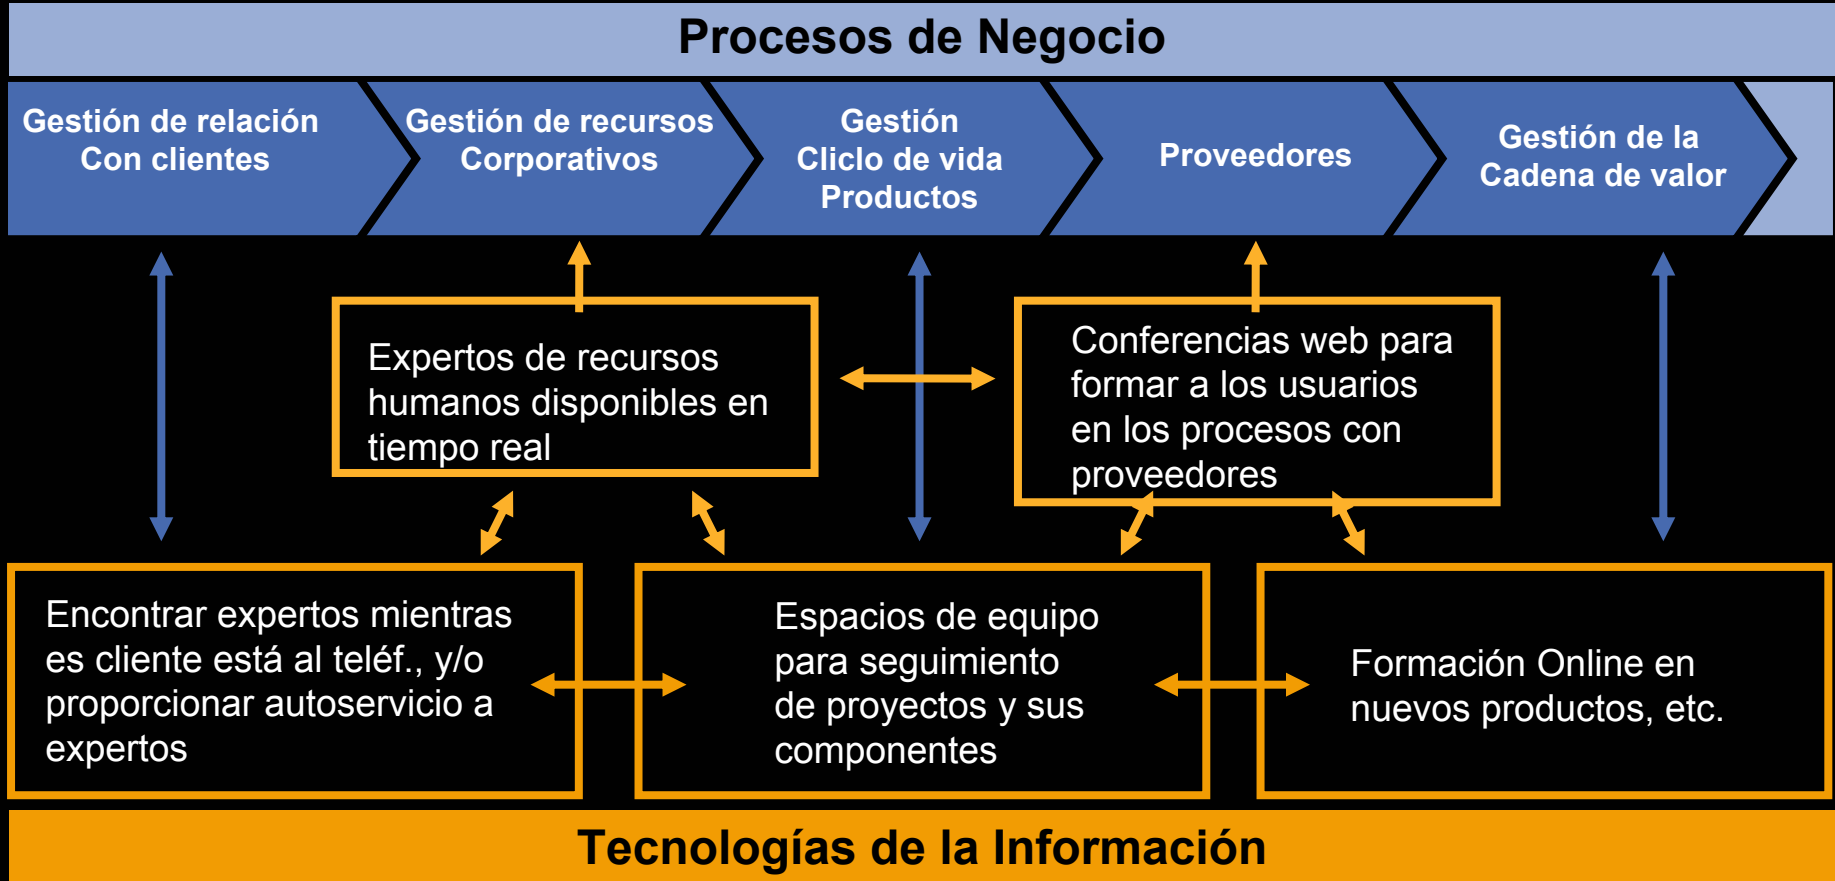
Procesos de Negocio

Gestión de relación Con clientes

Gestión de recursos Corporativos

Gestión Cliclo de vida Productos

Proveedores

Gestión de la Cadena de valor

Expertos de recursos humanos disponibles en tiempo real

Conferencias web para formar a los usuarios en los procesos con proveedores

Encontrar expertos mientras es cliente está al teléf., y/o proporcionar autoservicio a expertos

Espacios de equipo para seguimiento de proyectos y sus componentes

Formación Online en nuevos productos, etc.

Tecnologías de la Información